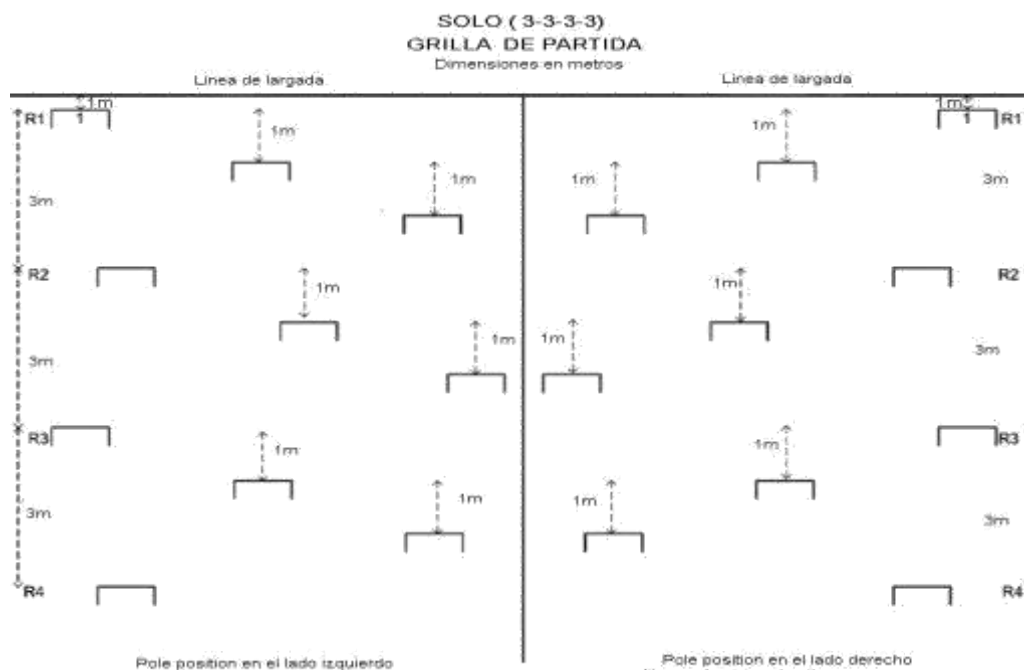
SOLO ( 3-3-3-3)
GRILLA DE PARTIDA
Dimensiones en metros

Linea de largada

1m
R1 1
1m
1m
3m
R2
1m
1m
3m
R3
1m
1m
3m
R4

Pole position en el lado izquierdo

Linea de largada

1m
1 R1
1m
1m
3m
R2
1m
1m
3m
R3
1m
1m
3m
R4

Pole position en el lado derecho